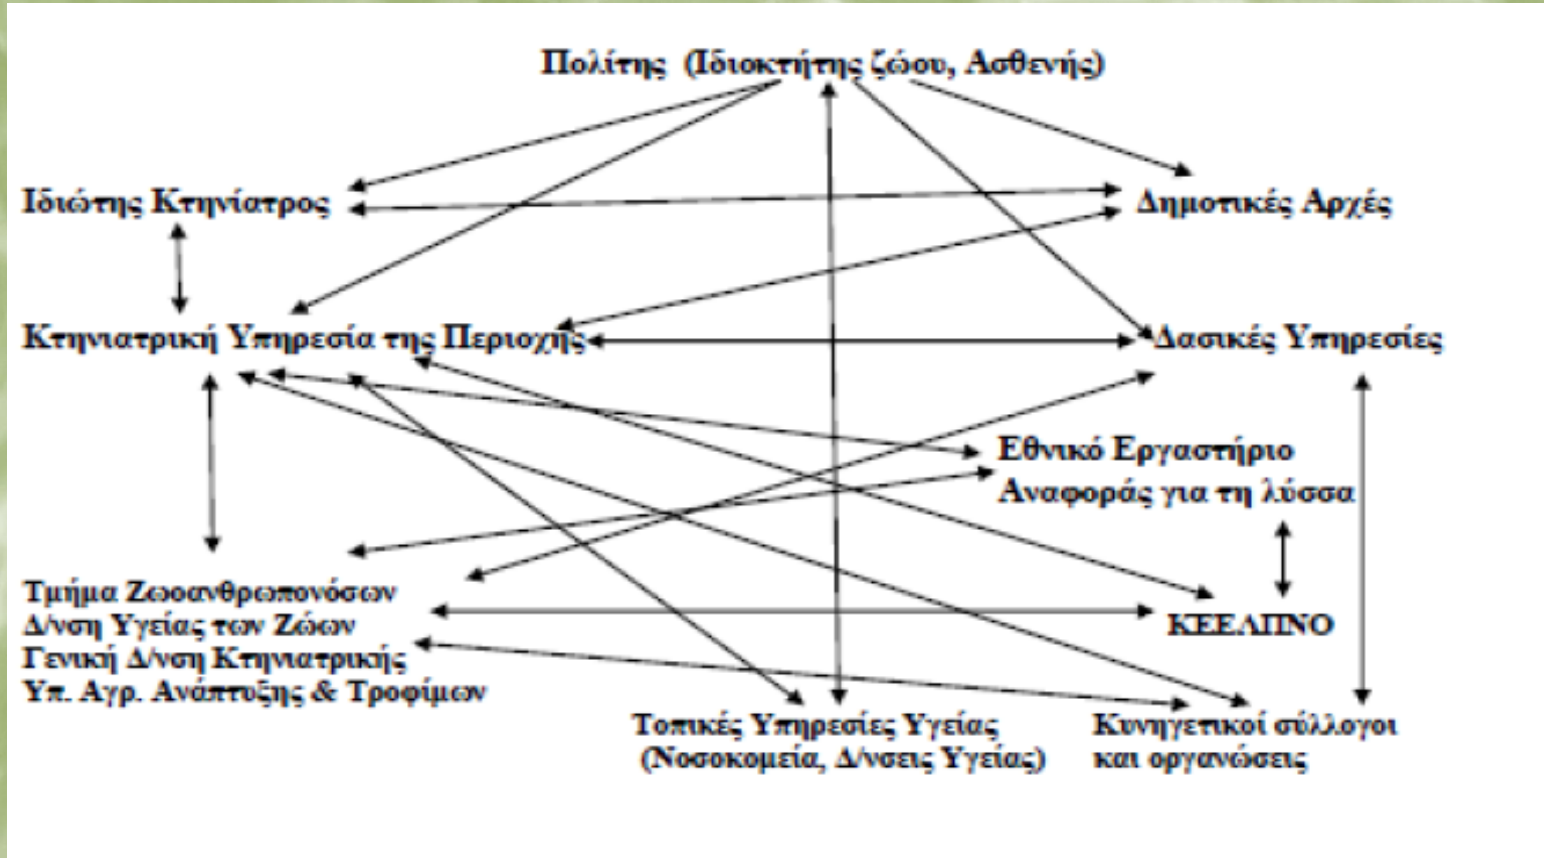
Πολίτης (Ιδιοκτήτης ζώου, Ασθενής)

Ιδιώτης Κτηνίατρος

Δημοτικές Αρχές

Κτηνιατρική Υπηρεσία της Περιοχής

Δασικές Υπηρεσίες

Εθνικό Εργαστήριο Αναφοράς για τη λύσσα

Τμήμα Ζωοανθρωπονόσων Δ/νση Υγείας των Ζώων Γενική Δ/νση Κτηνιατρικής Υπ. Αγρ. Ανάπτυξης & Τροφίμων

ΚΕΕΛΠΝΟ

Τοπικές Υπηρεσίες Υγείας (Νοσοκομεία, Δ/νσεις Υγείας)

Κυνηγετικοί σύλλογοι και οργανώσεις